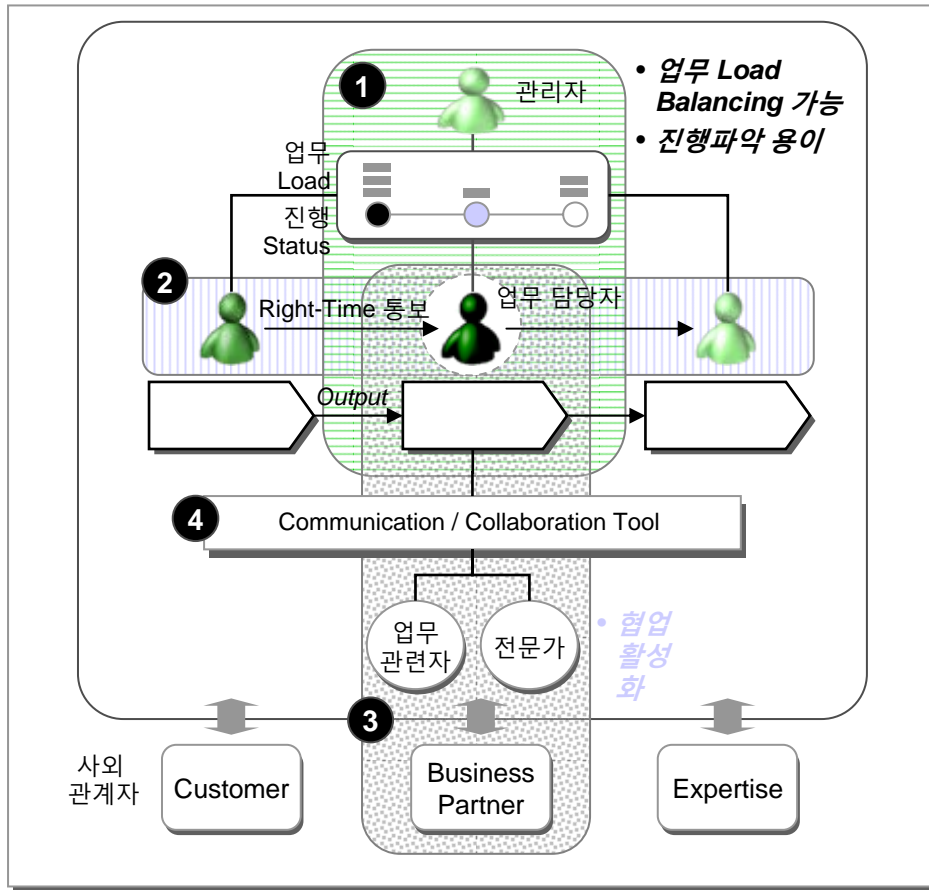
1

관리자

• 업무 Load Balancing 가능

• 진행파악 용이

업무 Load

진행 Status

2

Right-Time 통보

업무 담당자

Output

4

Communication / Collaboration Tool

업무 관련자

전문가

• 협업 활성화

3

사외 관계자

Customer

Business Partner

Expertise